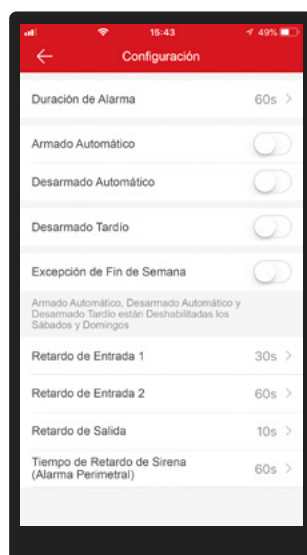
15:43
49%
Configuración

Duración de Alarma 60s

Armado Automático

Desarmado Automático

Desarmado Tardío

Excepción de Fin de Semana

Armado Automático, Desarmado Automático y Desarmado Tardío están Deshabilitadas los Sábados y Domingos

Retardo de Entrada 1 30s

Retardo de Entrada 2 60s

Retardo de Salida 10s

Tiempo de Retardo de Sirena (Alarma Perimetral) 60s